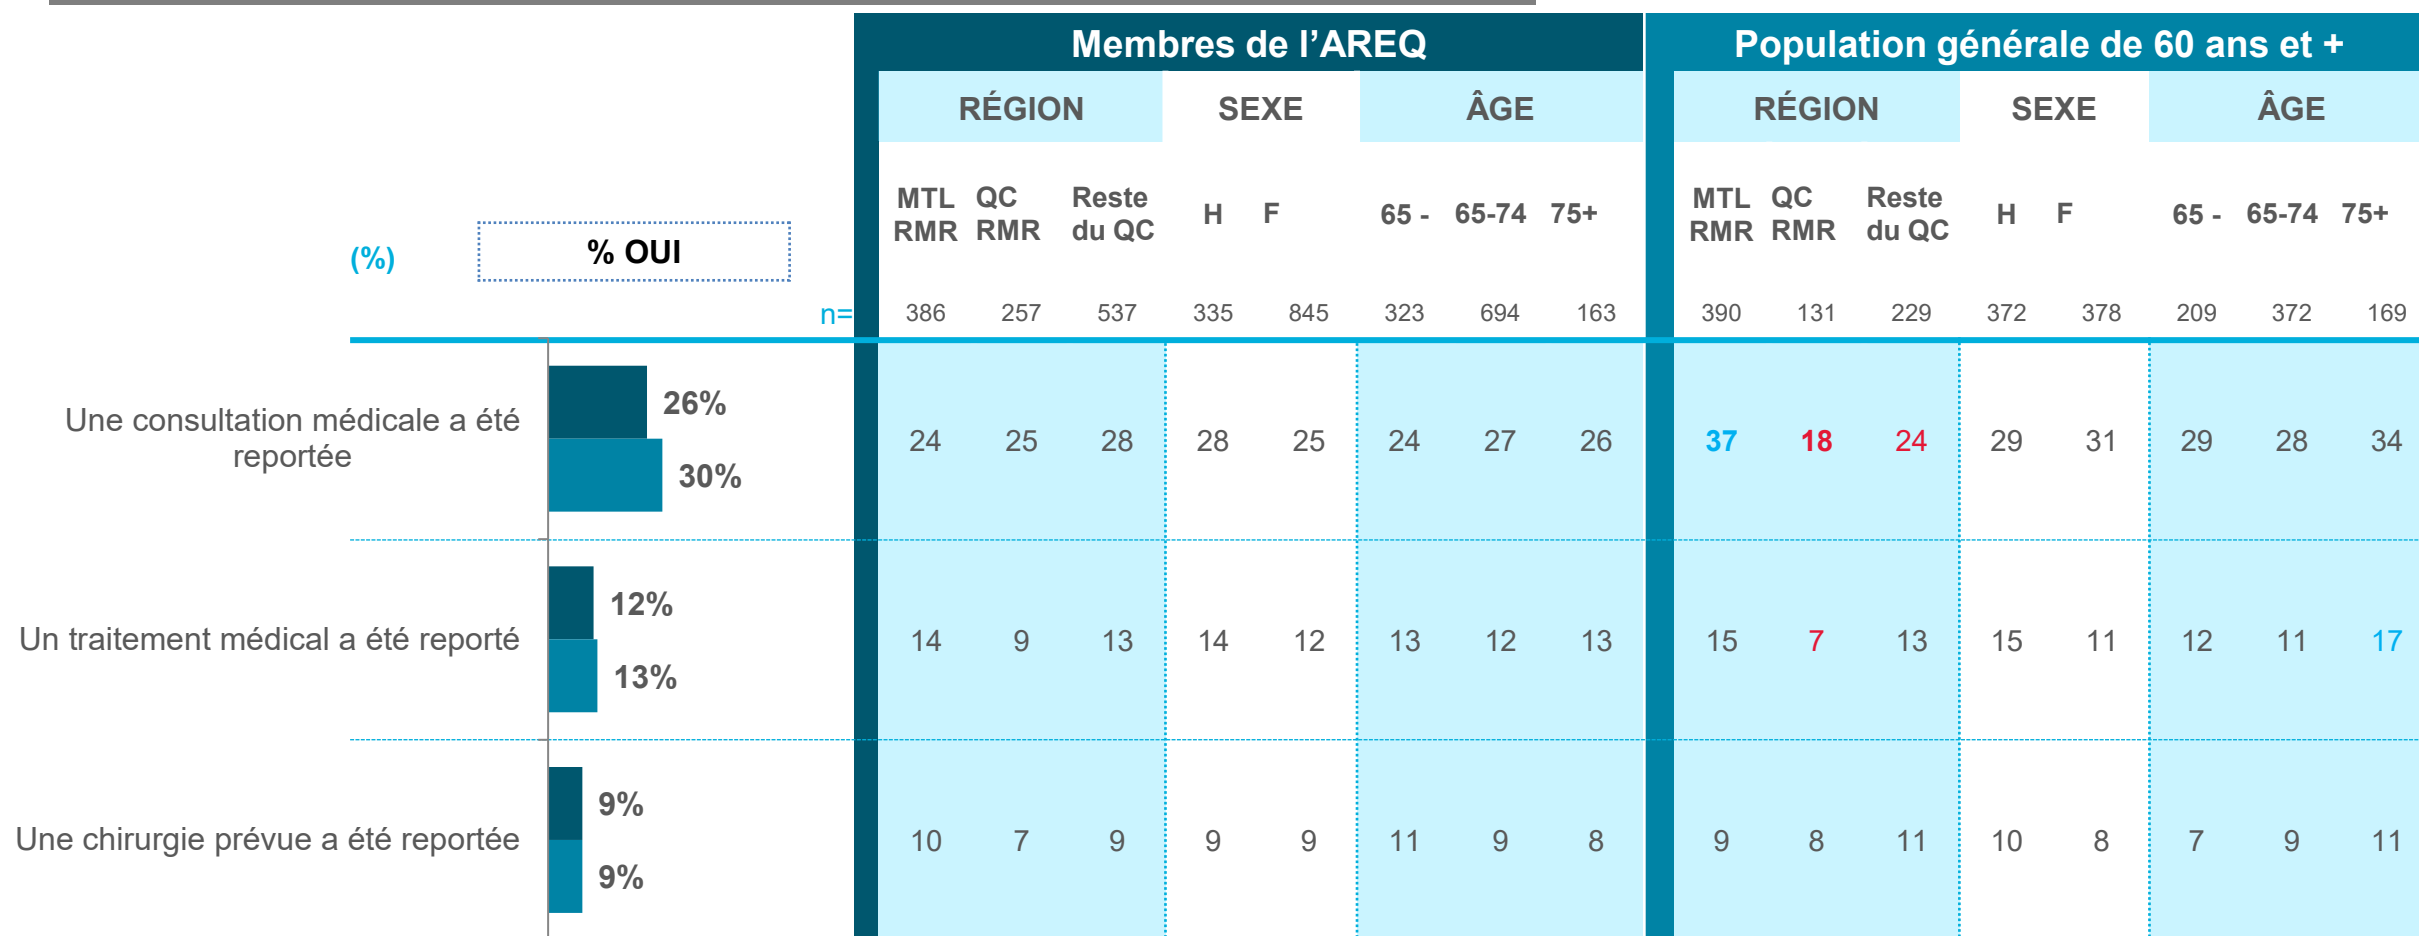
(%)

% OUI

| | % OUI | Membres de l'AREQ | | | | | | | | Population générale de 60 ans et + | | | | | | | |
|---|---|---|---|---|---|---|---|---|---|---|---|---|---|---|---|---|---|
| | | RÉGION | | | SEXE | | ÂGE | | | RÉGION | | | SEXE | | ÂGE | | |
| | | MTL RMR | QC RMR | Reste du QC | H | F | 65 - | 65-74 | 75+ | MTL RMR | QC RMR | Reste du QC | H | F | 65 - | 65-74 | 75+ |
| | n= | 386 | 257 | 537 | 335 | 845 | 323 | 694 | 163 | 390 | 131 | 229 | 372 | 378 | 209 | 372 | 169 |
| Une consultation médicale a été reportée | 26% 30% | 24 | 25 | 28 | 28 | 25 | 24 | 27 | 26 | 37 | 18 | 24 | 29 | 31 | 29 | 28 | 34 |
| Un traitement médical a été reporté | 12% 13% | 14 | 9 | 13 | 14 | 12 | 13 | 12 | 13 | 15 | 7 | 13 | 15 | 11 | 12 | 11 | 17 |
| Une chirurgie prévue a été reportée | 9% 9% | 10 | 7 | 9 | 9 | 9 | 11 | 9 | 8 | 9 | 8 | 11 | 10 | 8 | 7 | 9 | 11 |